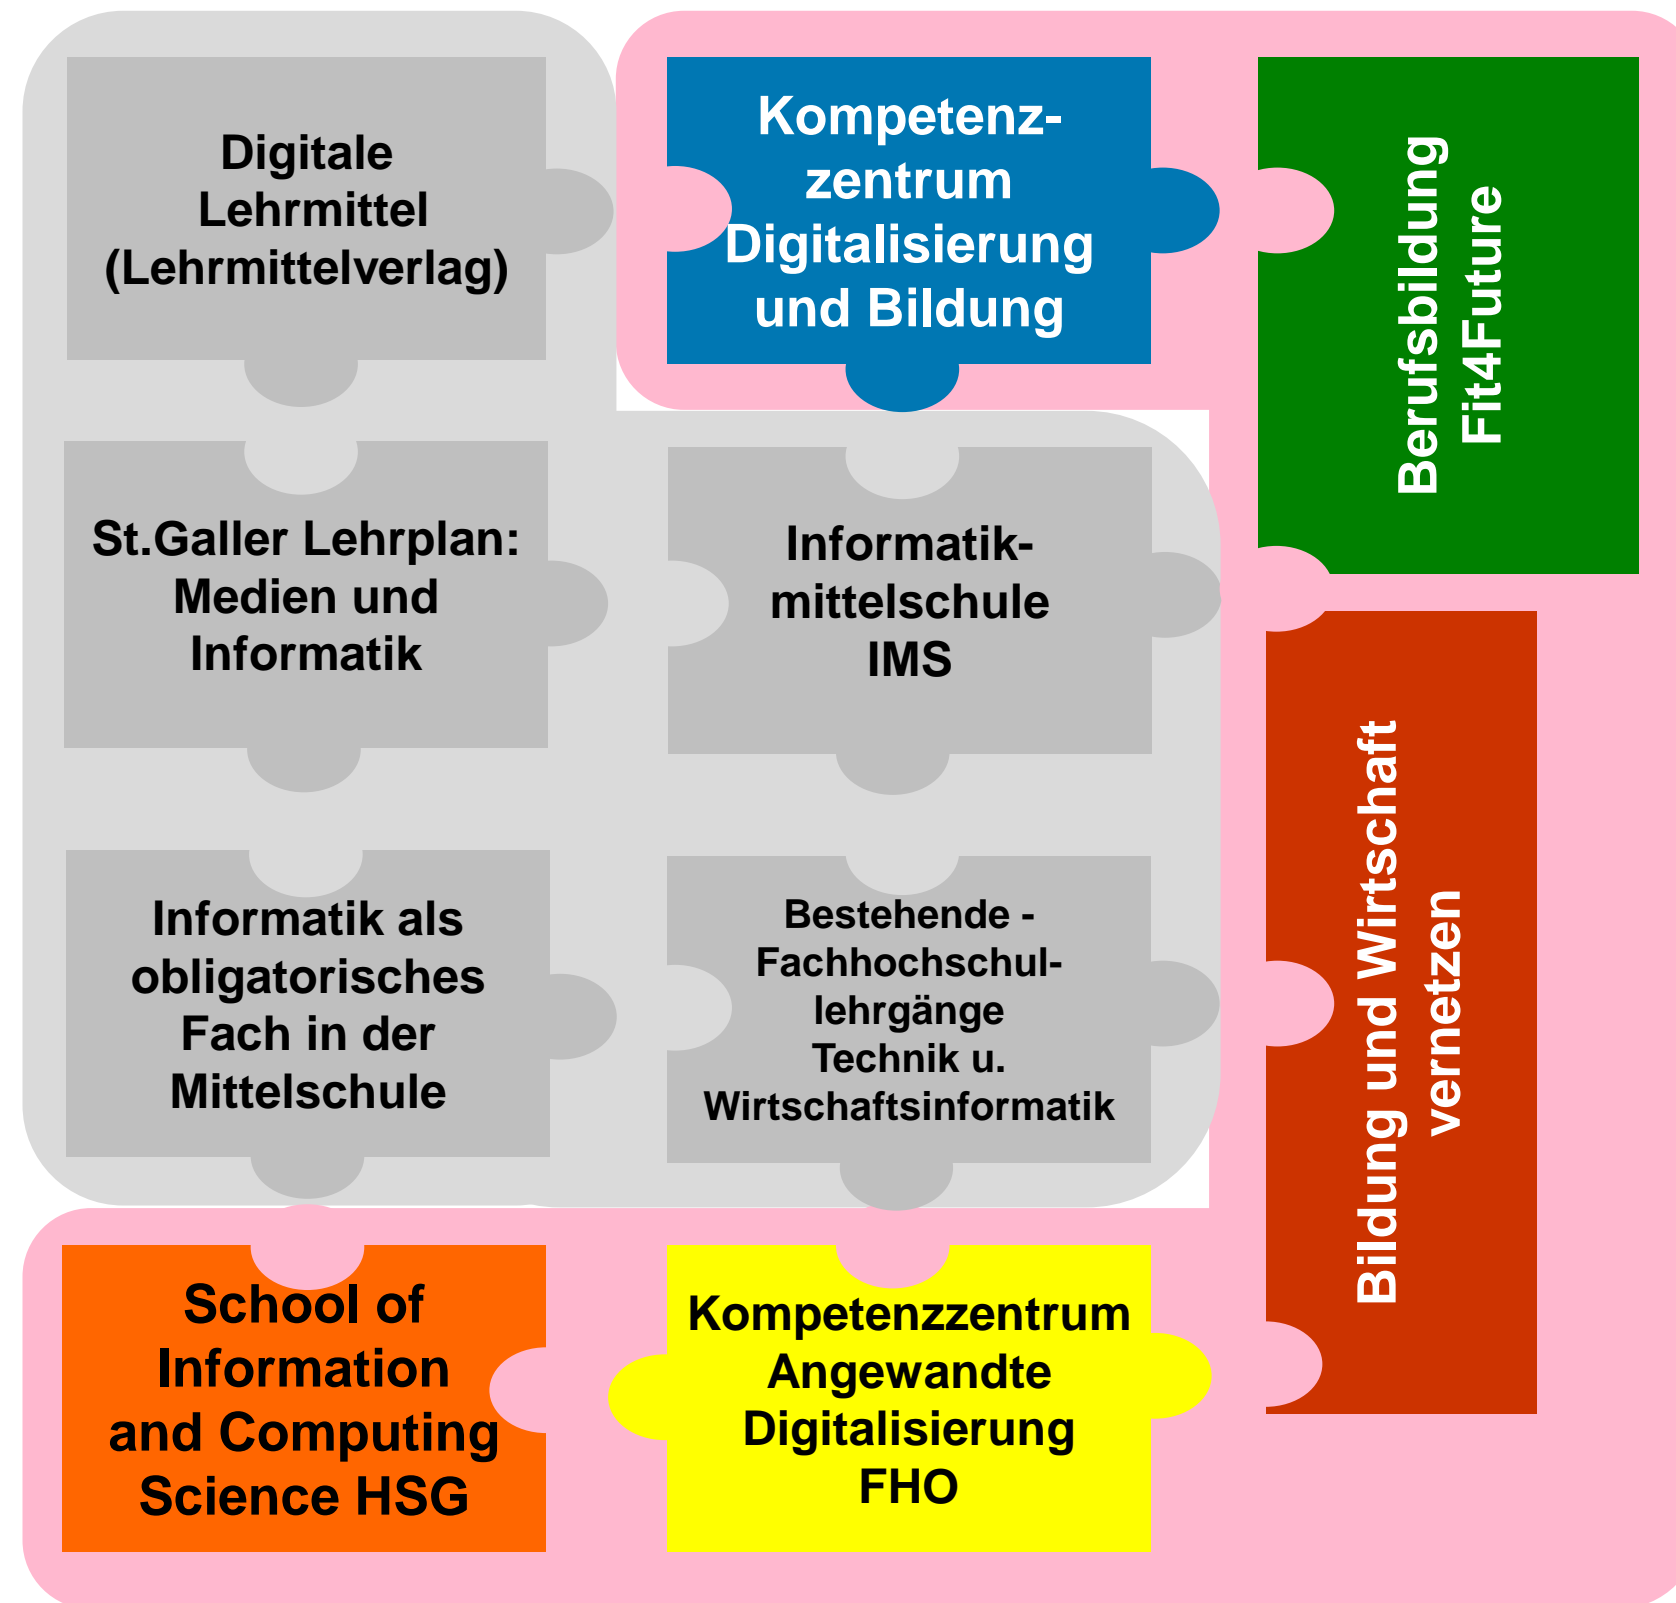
Digitale Lehrmittel (Lehrmittelverlag)

Kompetenzzentrum Digitalisierung und Bildung

Berufsbildung Fit4Future

St.Galler Lehrplan: Medien und Informatik

Informatikmittelschule IMS

Bildung und Wirtschaft vernetzen

Informatik als obligatorisches Fach in der Mittelschule

Bestehende - Fachhochschullehrgänge Technik u. Wirtschaftsinformatik

School of Information and Computing Science HSG

Kompetenzzentrum Angewandte Digitalisierung FHO